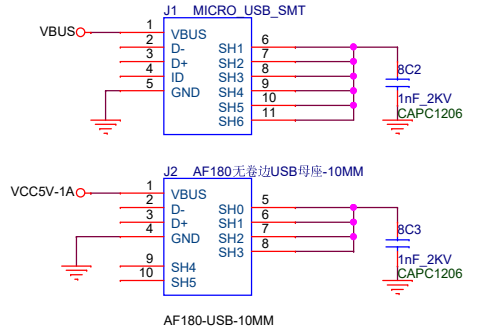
J1 MICRO_USB_SMT

VBUS

1 VBUS
2 D-
3 D+
4 ID
5 GND

SH1 6
SH2 7
SH3 8
SH4 9
SH5 10
SH6 11

8C2
1nF_2KV
CAPC1206

J2 AF180无卷边USB母座-10MM

VCC5V-1A

1 VBUS
2 D-
3 D+
4 GND
9 SH4
10 SH5

SH0 5
SH1 6
SH2 7
SH3 8

8C3
1nF_2KV
CAPC1206

AF180-USB-10MM